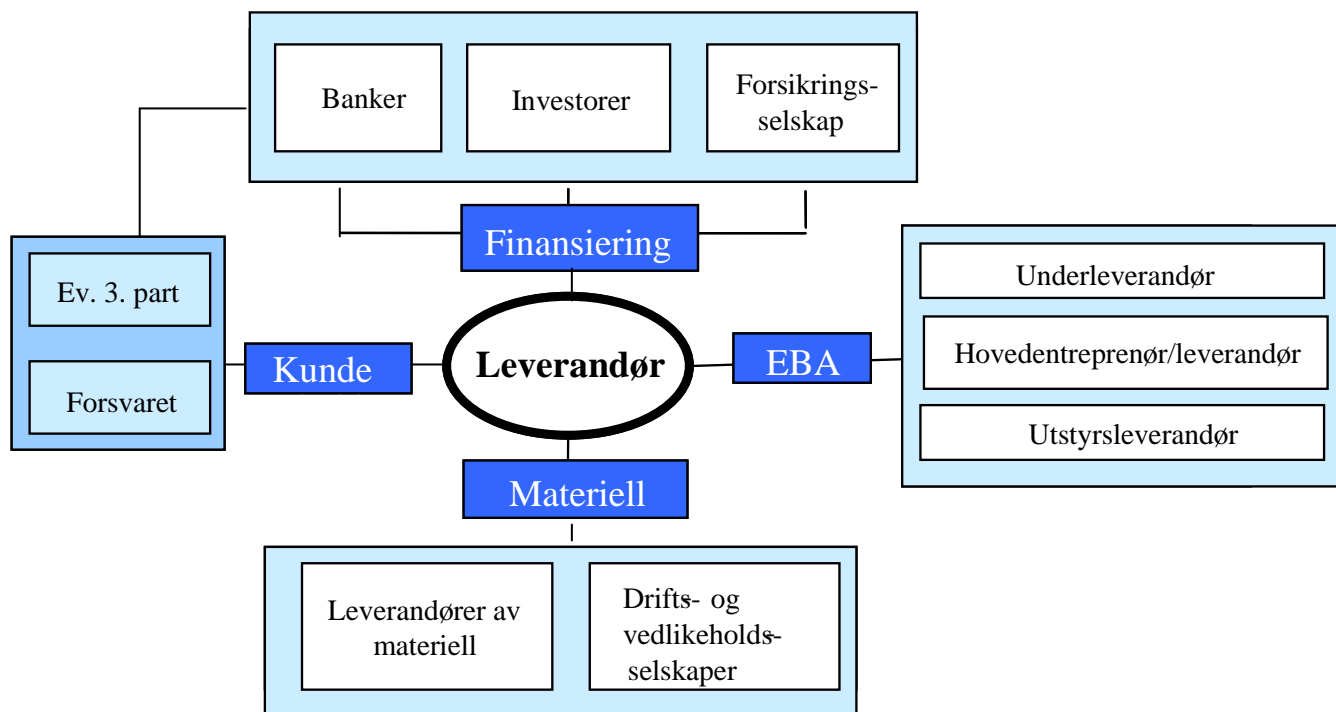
Banker

Investorer

Forsikringsselskap

Finansiering

Ev. 3. part

Forsvaret

Kunde

Leverandør

EBA

Underleverandør

Hovedentreprenør/leverandør

Utstyrsleverandør

Materiell

Leverandører av materiell

Drifts- og vedlikeholdsselskaper